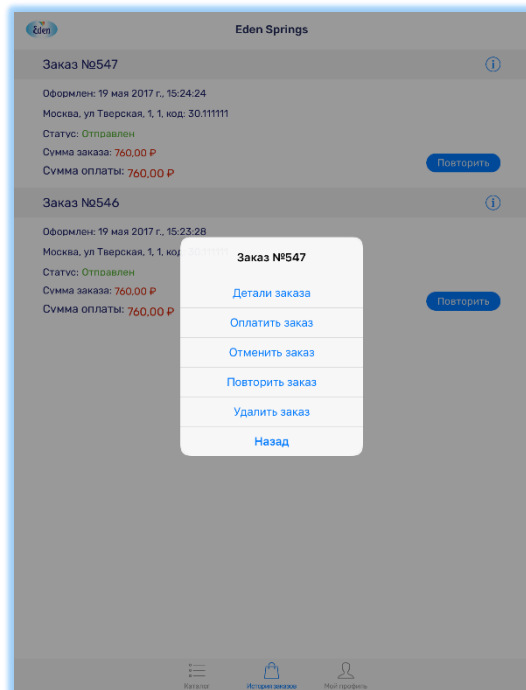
Eden

Eden Springs

Заказ №547

Оформлен: 19 мая 2017 г., 15:24:24

Москва, ул Тверская, 1, 1, код: 30.111111

Статус: Отправлен

Сумма заказа: 760,00 ₽

Сумма оплаты: 760,00 ₽

Повторить

Заказ №546

Оформлен: 19 мая 2017 г., 15:23:28

Москва, ул Тверская, 1, 1, код: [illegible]

Статус: Отправлен

Сумма заказа: 760,00 ₽

Сумма оплаты: 760,00 ₽

Повторить

Заказ №547

Детали заказа

Оплатить заказ

Отменить заказ

Повторить заказ

Удалить заказ

Назад

Каталог

История заказов

Мой профиль